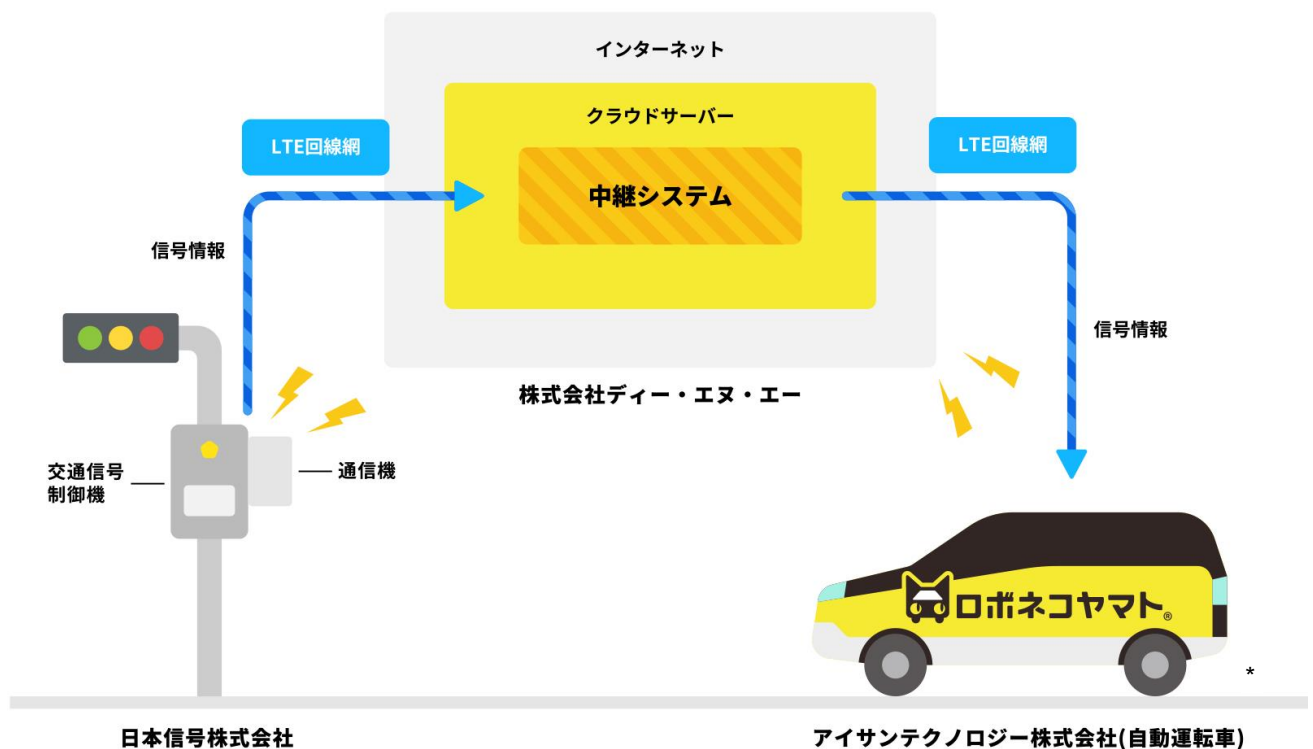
インターネット

クラウドサーバー

LTE回線網

中継システム

LTE回線網

信号情報

信号情報

株式会社ディー・エヌ・エー

交通信号
制御機

通信機

ロボネコヤマト®

*

日本信号株式会社

アイサンテクノロジー株式会社(自動運転車)